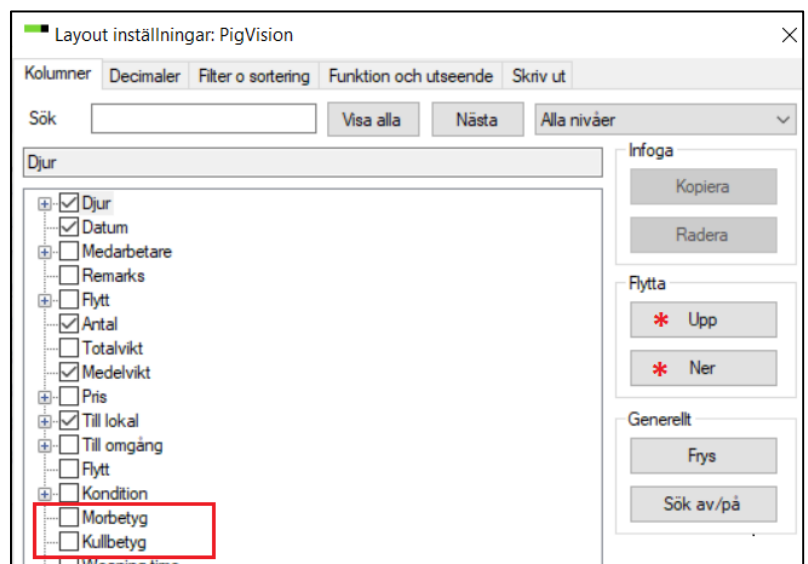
Layout inställningar: PigVision

Kolumner | Decimaler | Filter o sortering | Funktion och utseende | Skriv ut

Sök

Visa alla

Nästa

Alla nivåer

Djur

Djur
Datum
Medarbetare
Remarks
Flytt
Antal
Totalvikt
Medelvikt
Pris
Till lokal
Till omgång
Flytt
Kondition
Morbetyg
Kullbetyg
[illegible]

Infoga

Kopiera

Radera

Flytta

Upp

Ner

Generellt

Frys

Sök av/på